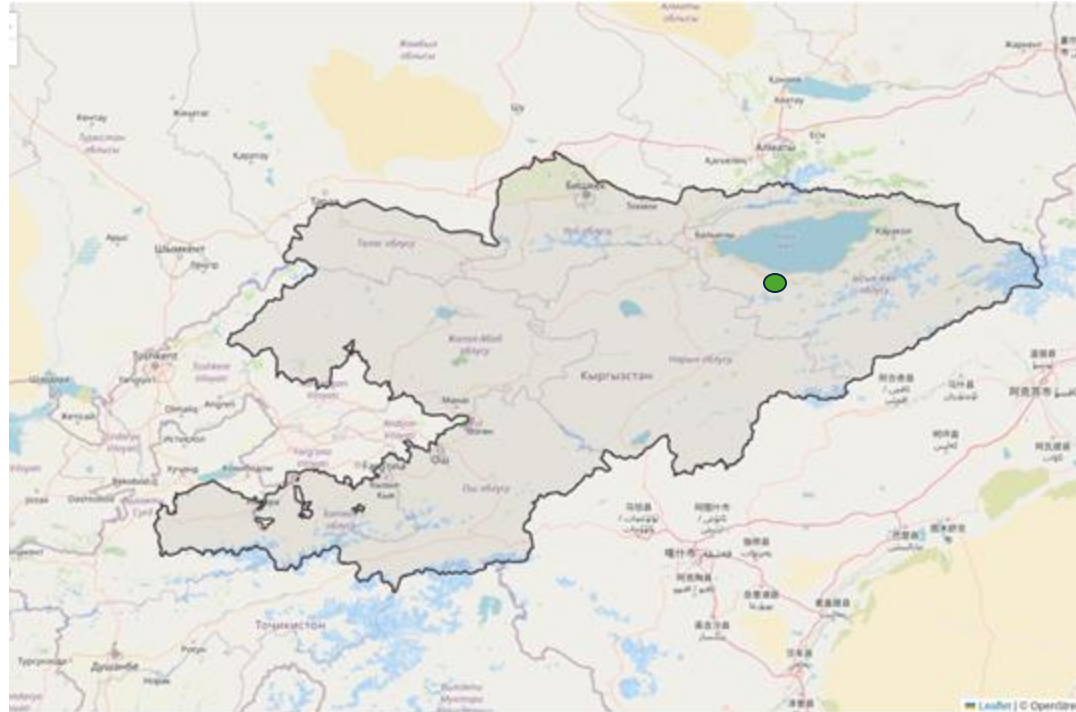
Алматы облысы
Жамбыл облысы
Жаркент
Кентау
Жаңатас
Түркістан облысы
Қаратау
Шу
Конаев
Алатау
Алматы
Есік
Қаскелең
Бишкек
Токмок
Тараз
Чүй облусу
Балыкчы
Каракол
Талас облусу
Ыссык-Көл облусу
Арыс
Шымкент
Ленгер
Жалал-Абад облусу
Tashkent
Toshkent viloyati
Кыргызстан
Нарын облусу
Yangiyul
Chirchiq
Olmaliq
Angren
Namangan viloyati
Манас
Andijon viloyati
Жетісай
Истаравшан
Куљанд
Fargona viloyati
Андижан
Ош
Ош облусу
Баткен облусу
Бекобод
Гулистан
Тоҷикистон
Турсунзода
Душанбе
Рогун
Вилояти Мухтори Кӯҳистони Бадахшон
喀什市
Leaflet | © OpenStre